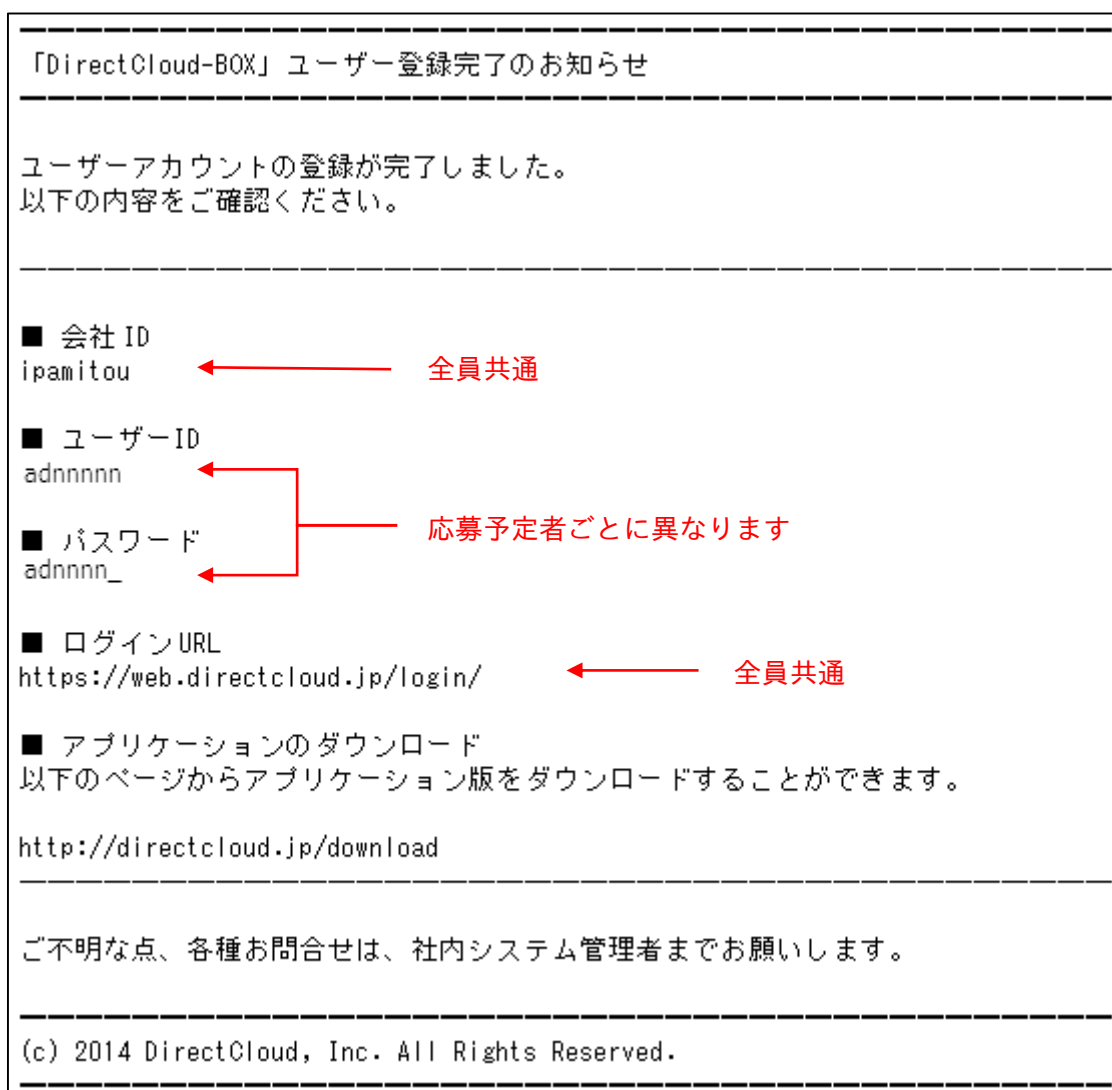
「DirectCloud-BOX」ユーザー登録完了のお知らせ

ユーザーアカウントの登録が完了しました。
以下の内容をご確認ください。

■ 会社 ID
ipamitou

全員共通

■ ユーザーID
adnnnnn

■ パスワード
adnnnn_

応募予定者ごとに異なります

■ ログインURL
https://web.directcloud.jp/login/

全員共通

■ アプリケーションのダウンロード
以下のページからアプリケーション版をダウンロードすることができます。

http://directcloud.jp/download

ご不明な点、各種お問合せは、社内システム管理者までお願いします。

(c) 2014 DirectCloud, Inc. All Rights Reserved.